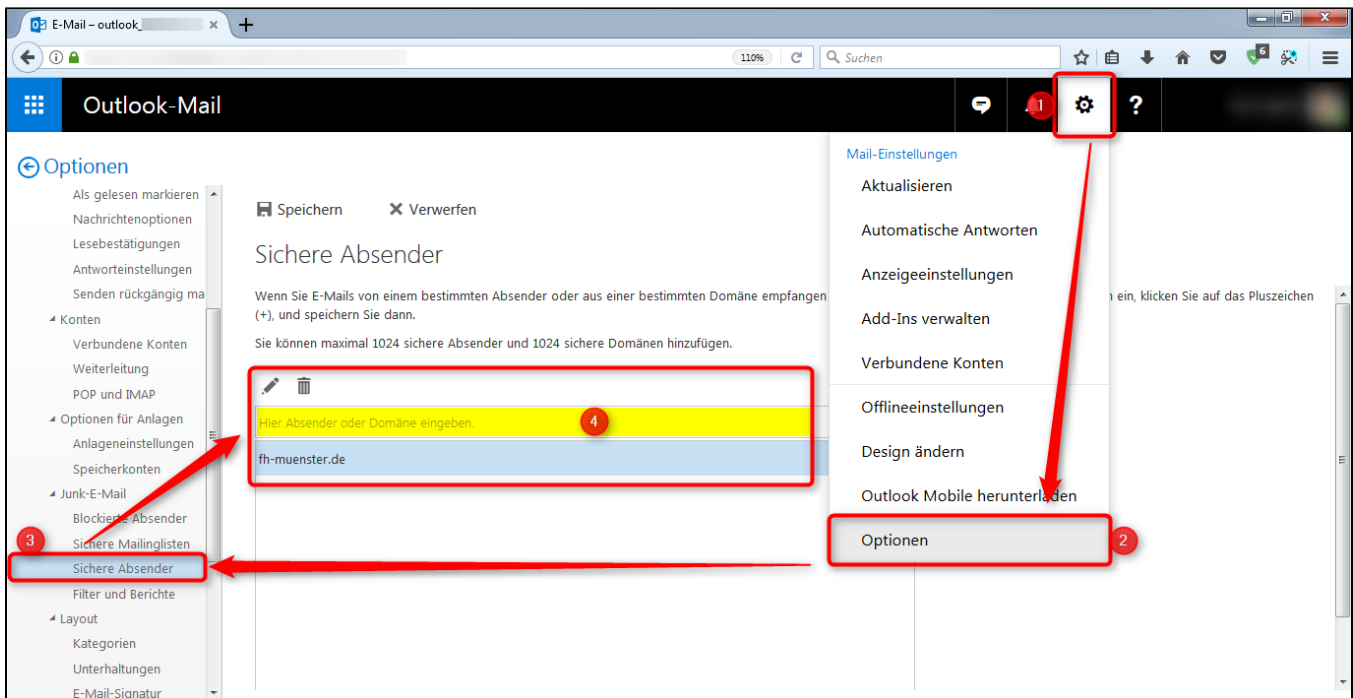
E-Mail – outlook_ ×
+
110%
Suchen

Outlook-Mail
1
?

Optionen
Als gelesen markieren
Nachrichtenoptionen
Lesebestätigungen
Antworteinstellungen
Senden rückgängig ma
Konten
Verbundene Konten
Weiterleitung
POP und IMAP
Optionen für Anlagen
Anlageneinstellungen
Speicherkonten
Junk-E-Mail
Blockierte Absender
Sichere Mailinglisten
Sichere Absender
Filter und Berichte
Layout
Kategorien
Unterhaltungen
E-Mail-Signatur
3

Speichern
Verwerfen

Sichere Absender

Wenn Sie E-Mails von einem bestimmten Absender oder aus einer bestimmten Domäne empfangen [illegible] n ein, klicken Sie auf das Pluszeichen (+), und speichern Sie dann.

Sie können maximal 1024 sichere Absender und 1024 sichere Domänen hinzufügen.

Hier Absender oder Domäne eingeben.
4
fh-muenster.de

Mail-Einstellungen
Aktualisieren
Automatische Antworten
Anzeigeeinstellungen
Add-Ins verwalten
Verbundene Konten
Offlineeinstellungen
Design ändern
Outlook Mobile herunterladen
Optionen
2